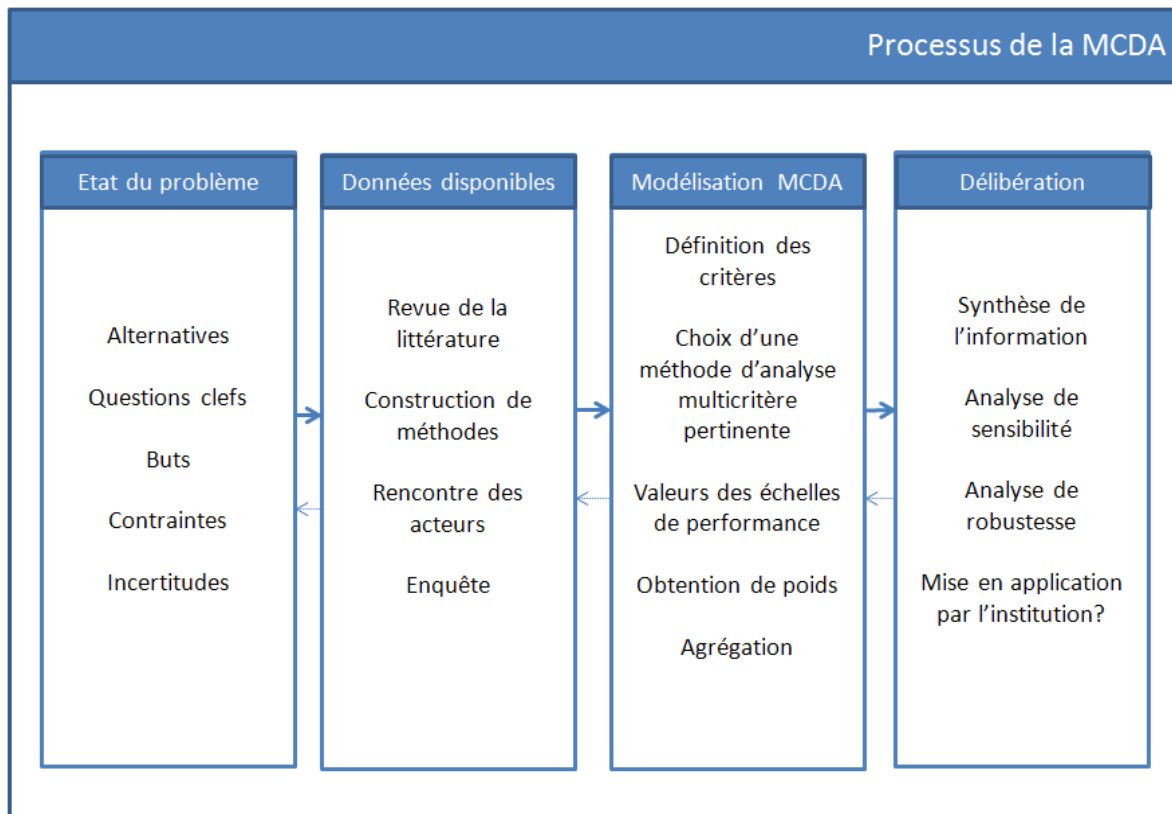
Processus de la MCDA

Etat du problème

Alternatives

Questions clefs

Buts

Contraintes

Incertitudes

Données disponibles

Revue de la littérature

Construction de méthodes

Rencontre des acteurs

Enquête

Modélisation MCDA

Définition des critères

Choix d'une méthode d'analyse multicritère pertinente

Valeurs des échelles de performance

Obtention de poids

Agrégation

Délibération

Synthèse de l'information

Analyse de sensibilité

Analyse de robustesse

Mise en application par l'institution?